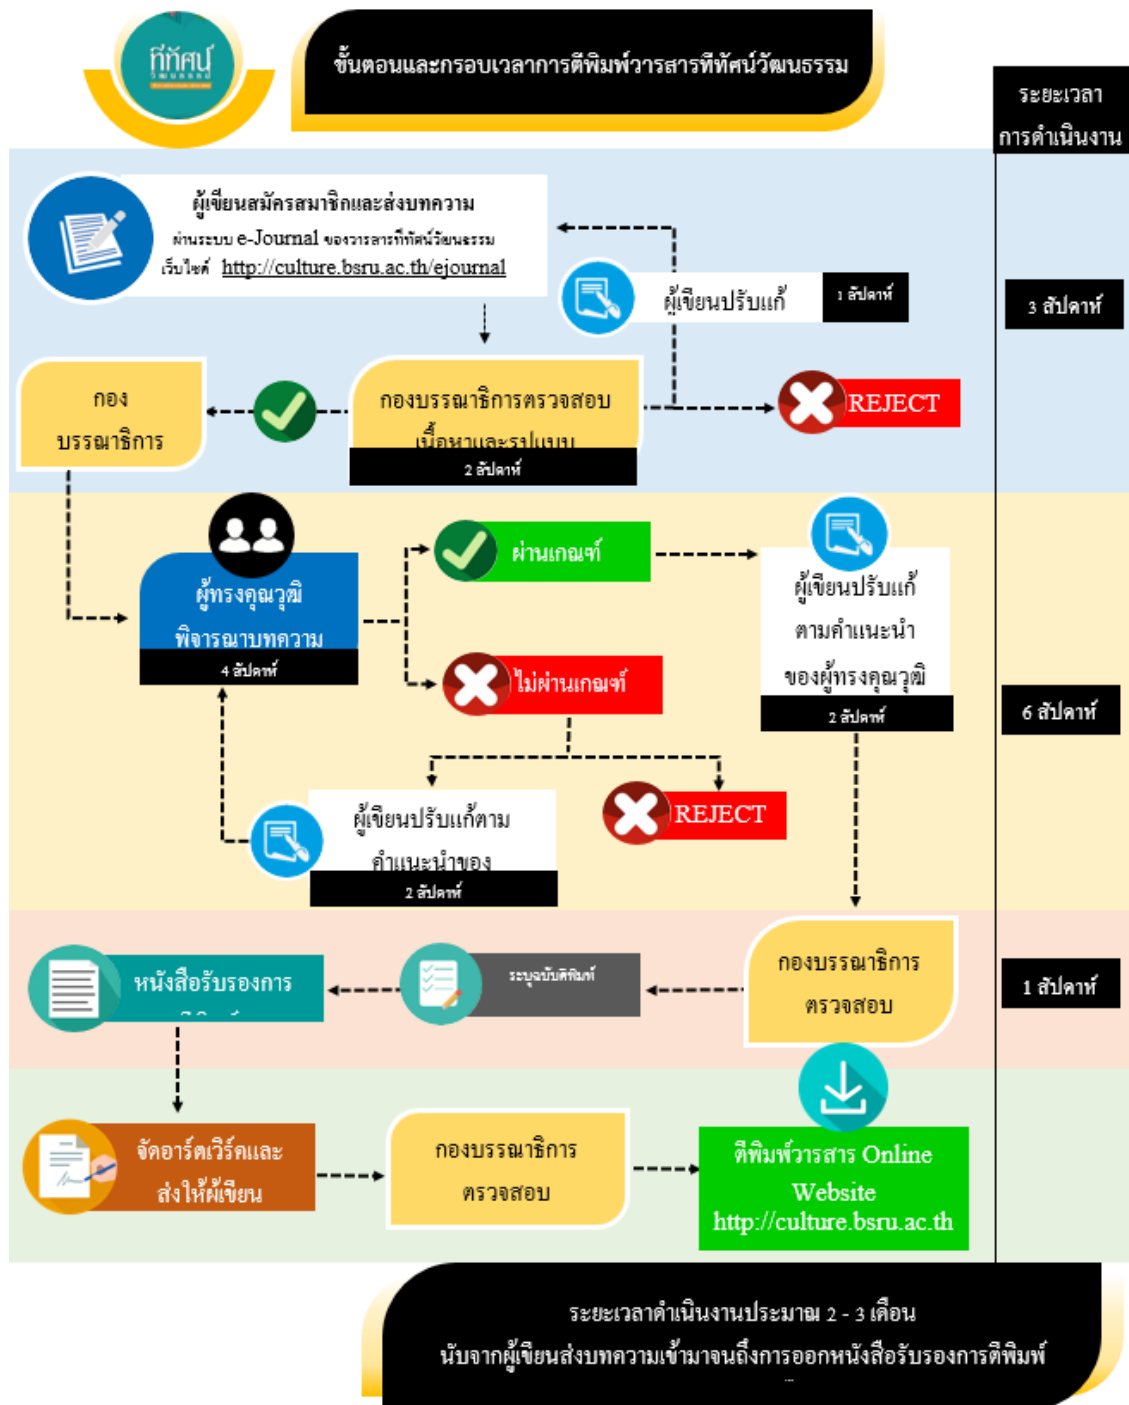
ทิทัศน์

ขั้นตอนและกรอบเวลาการตีพิมพ์วารสารทีทัศน์วัฒนธรรม

ระยะเวลา
การดำเนินงาน

ผู้เขียนสมัครสมาชิกและส่งบทความ
ผ่านระบบ e-Journal ของวารสารทีทัศน์วัฒนธรรม
เว็บไซต์ http://culture.bsru.ac.th/ejournal

ผู้เขียนปรับแก้
1 สัปดาห์

3 สัปดาห์

กอง
บรรณาธิการ

กองบรรณาธิการตรวจสอบ
เนื้อหาและรูปแบบ
2 สัปดาห์

REJECT

ผู้ทรงคุณวุฒิ
พิจารณาบทความ
4 สัปดาห์

ผ่านเกณฑ์

ไม่ผ่านเกณฑ์

ผู้เขียนปรับแก้
ตามคำแนะนำ
ของผู้ทรงคุณวุฒิ
2 สัปดาห์

6 สัปดาห์

ผู้เขียนปรับแก้ตาม
คำแนะนำของ
2 สัปดาห์

REJECT

หนังสือรับรองการ
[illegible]

ระบุฉบับตีพิมพ์

กองบรรณาธิการ
ตรวจสอบ

1 สัปดาห์

จัดอาร์ตเวิร์คและ
ส่งให้ผู้เขียน

กองบรรณาธิการ
ตรวจสอบ

ตีพิมพ์วารสาร Online
Website
http://culture.bsru.ac.th

ระยะเวลาดำเนินงานประมาณ 2 - 3 เดือน
นับจากผู้เขียนส่งบทความเข้ามาจนถึงการออกหนังสือรับรองการตีพิมพ์